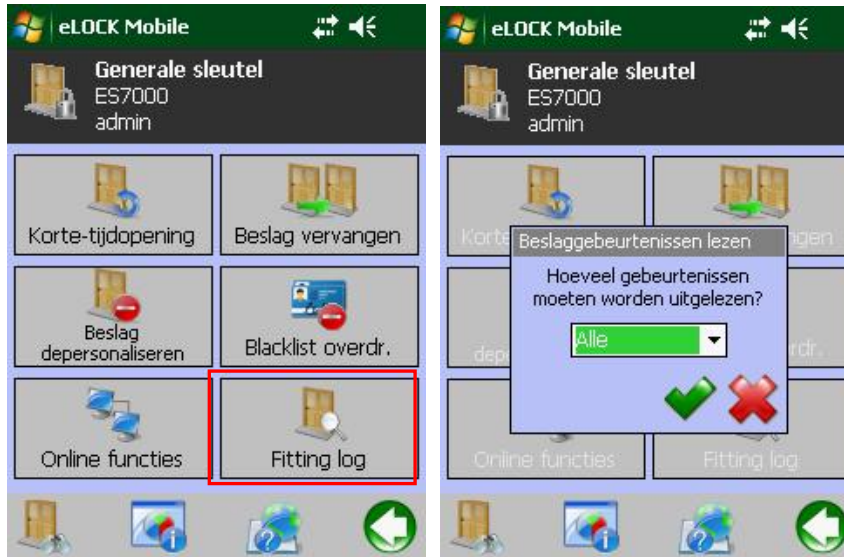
eLOCK Mobile

Generale sleutel
ES7000
admin

Korte-tijdopening

Beslag vervangen

Beslag depersonaliseren

Blacklist overdr.

Online functies

Fitting log

eLOCK Mobile

Generale sleutel
ES7000
admin

Korte

vangen

Beslaggebeurtenissen lezen

Hoeveel gebeurtenissen moeten worden uitgelezen?

Alle

dep

erdr.

Online functies

Fitting log